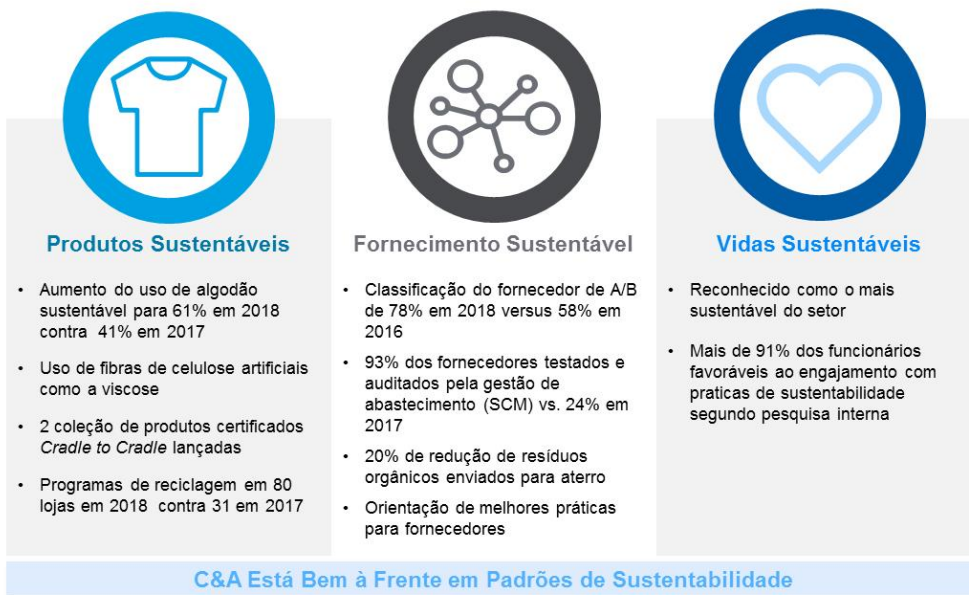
Produtos Sustentáveis

- Aumento do uso de algodão sustentável para 61% em 2018 contra 41% em 2017
- Uso de fibras de celulose artificiais como a viscose
- 2 coleção de produtos certificados *Cradle to Cradle* lançadas
- Programas de reciclagem em 80 lojas em 2018 contra 31 em 2017

Fornecimento Sustentável

- Classificação do fornecedor de A/B de 78% em 2018 versus 58% em 2016
- 93% dos fornecedores testados e auditados pela gestão de abastecimento (SCM) vs. 24% em 2017
- 20% de redução de resíduos orgânicos enviados para aterro
- Orientação de melhores práticas para fornecedores

Vidas Sustentáveis

- Reconhecido como o mais sustentável do setor
- Mais de 91% dos funcionários favoráveis ao engajamento com praticas de sustentabilidade segundo pesquisa interna

C&A Está Bem à Frente em Padrões de Sustentabilidade